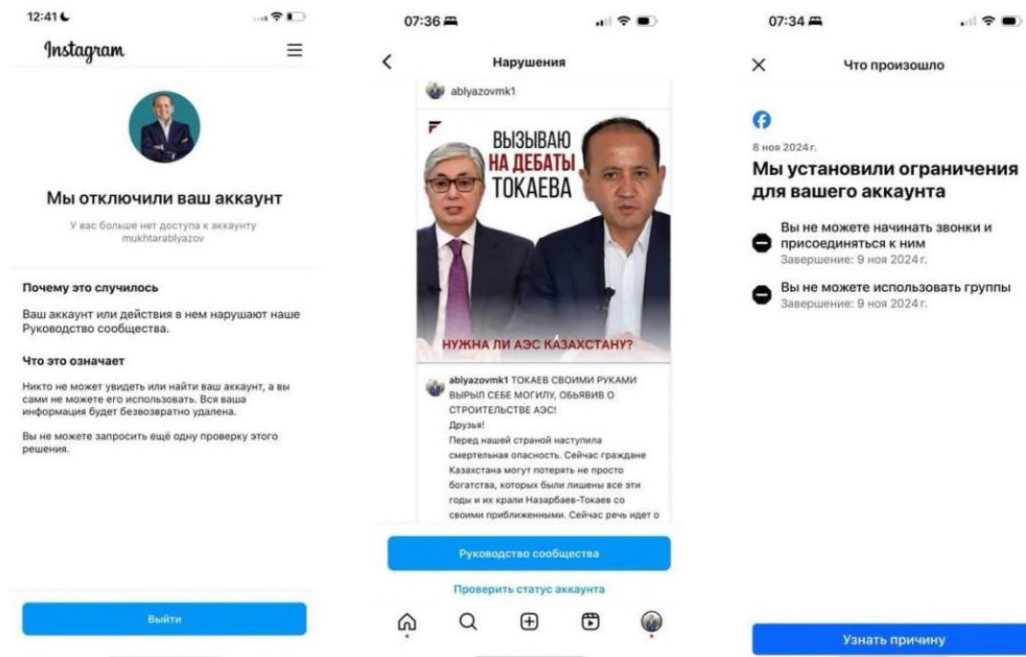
12:41

Instagram

Мы отключили ваш аккаунт

У вас больше нет доступа к аккаунту mukhtarablyazov

Почему это случилось

Ваш аккаунт или действия в нем нарушают наше Руководство сообщества.

Что это означает

Никто не может увидеть или найти ваш аккаунт, а вы сами не можете его использовать. Вся ваша информация будет безвозвратно удалена.

Вы не можете запросить ещё одну проверку этого решения.

Выйти

07:36

Нарушения

ablyazovmk1

ВЫЗЫВАЮ НА ДЕБАТЫ ТОКАЕВА

НУЖНА ЛИ АЭС КАЗАХСТАНУ?

ablyazovmk1 ТОКАЕВ СВОИМИ РУКАМИ ВЫРЫЛ СЕБЕ МОГИЛУ, ОБЪЯВИВ О СТРОИТЕЛЬСТВЕ АЭС!
Друзья!
Перед нашей страной наступила смертельная опасность. Сейчас граждане Казахстана могут потерять не просто богатства, которых были лишены все эти годы и их крали Назарбаев-Токаев со своими приближенными. Сейчас речь идет о

Руководство сообщества

Проверить статус аккаунта

07:34

Что произошло

8 ноя 2024 г.

Мы установили ограничения для вашего аккаунта

Вы не можете начинать звонки и присоединяться к ним
Завершение: 9 ноя 2024 г.

Вы не можете использовать группы
Завершение: 9 ноя 2024 г.

Узнать причину